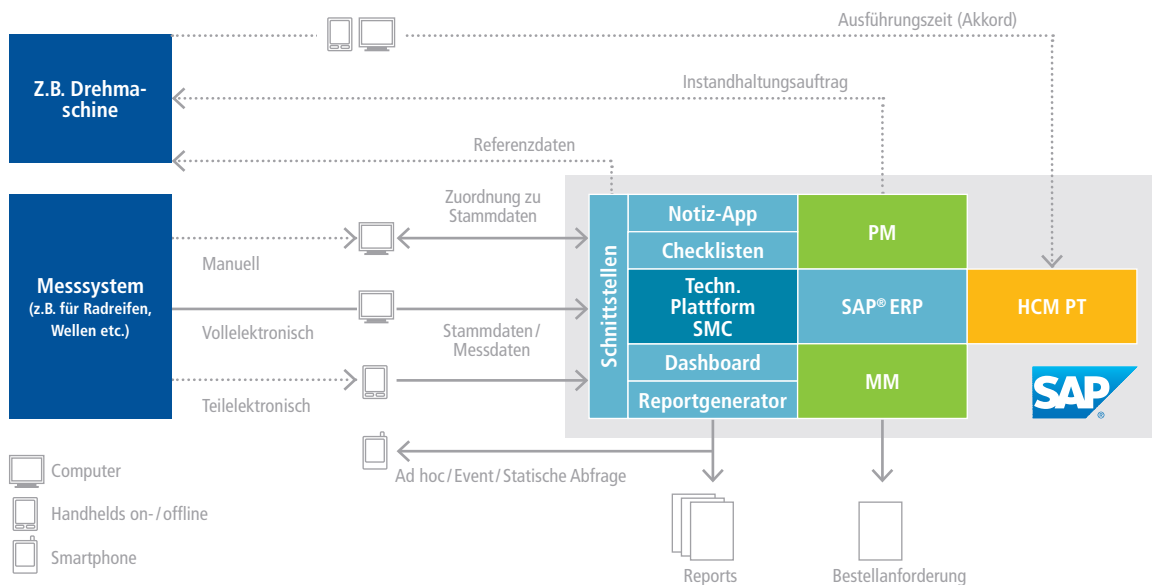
Ausführungszeit (Akkord)

Z.B. Drehmaschine

Instandhaltungsauftrag

Referenzdaten

Messsystem
(z.B. für Radreifen, Wellen etc.)

Zuordnung zu Stammdaten

Manuell

Vollelektronisch

Stammdaten / Messdaten

Teilelektronisch

Schnittstellen

Notiz-App

Checklisten

Techn. Plattform SMC

Dashboard

Reportgenerator

PM

SAP® ERP

MM

HCM PT

SAP

Ad hoc / Event / Statische Abfrage

Computer

Handhelds on- / offline

Smartphone

Reports

Bestellanforderung